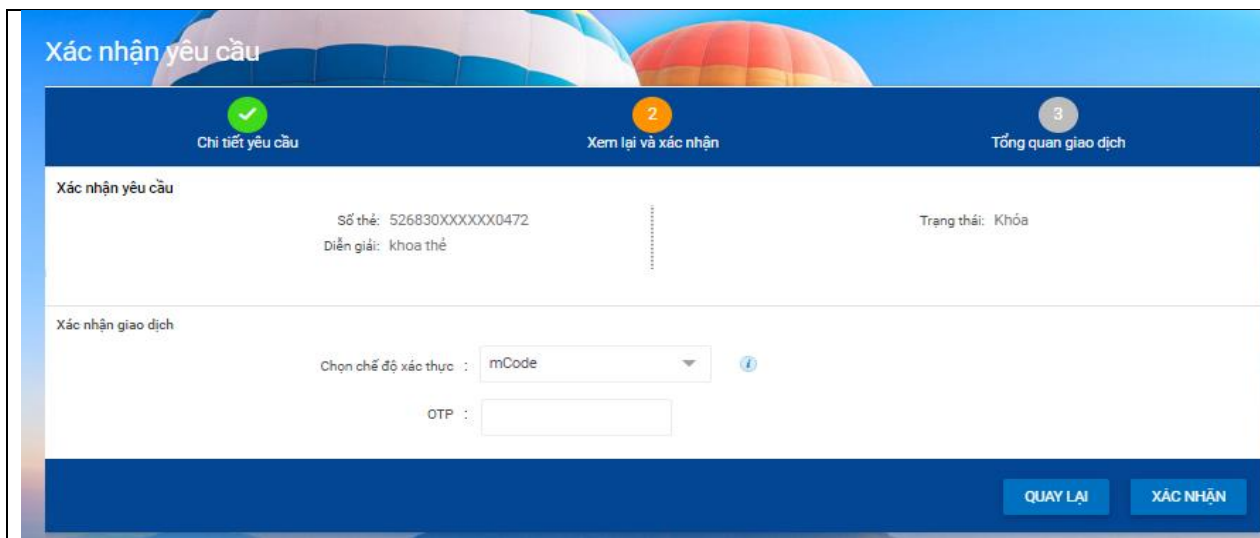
Xác nhận yêu cầu

Chi tiết yêu cầu

2
Xem lại và xác nhận

3
Tổng quan giao dịch

Xác nhận yêu cầu

Số thẻ: 526830XXXXXX0472
Diễn giải: khoa thẻ

Trạng thái: Khóa

Xác nhận giao dịch

Chọn chế độ xác thực : mCode

OTP :

QUAY LẠI

XÁC NHẬN